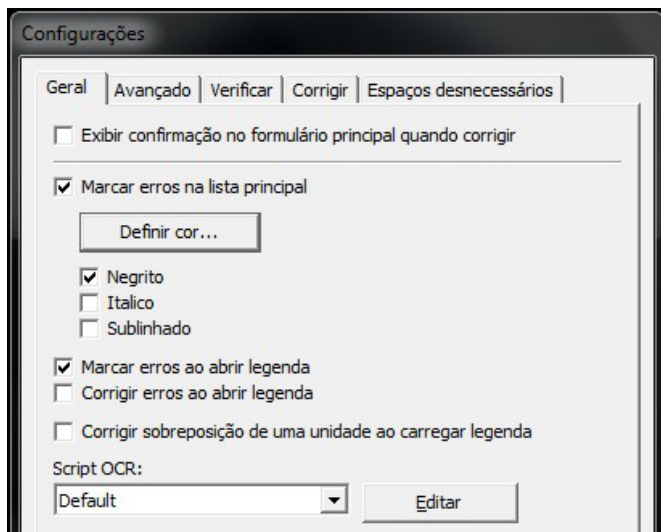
Configurações

Geral | Avançado | Verificar | Corrigir | Espaços desnecessários

☐ Exibir confirmação no formulário principal quando corrigir

☑ Marcar erros na lista principal

Definir cor...

☑ Negrito
☐ Italico
☐ Sublinhado

☑ Marcar erros ao abrir legenda
☐ Corrigir erros ao abrir legenda

☐ Corrigir sobreposição de uma unidade ao carregar legenda

Script OCR:

Default

Editar